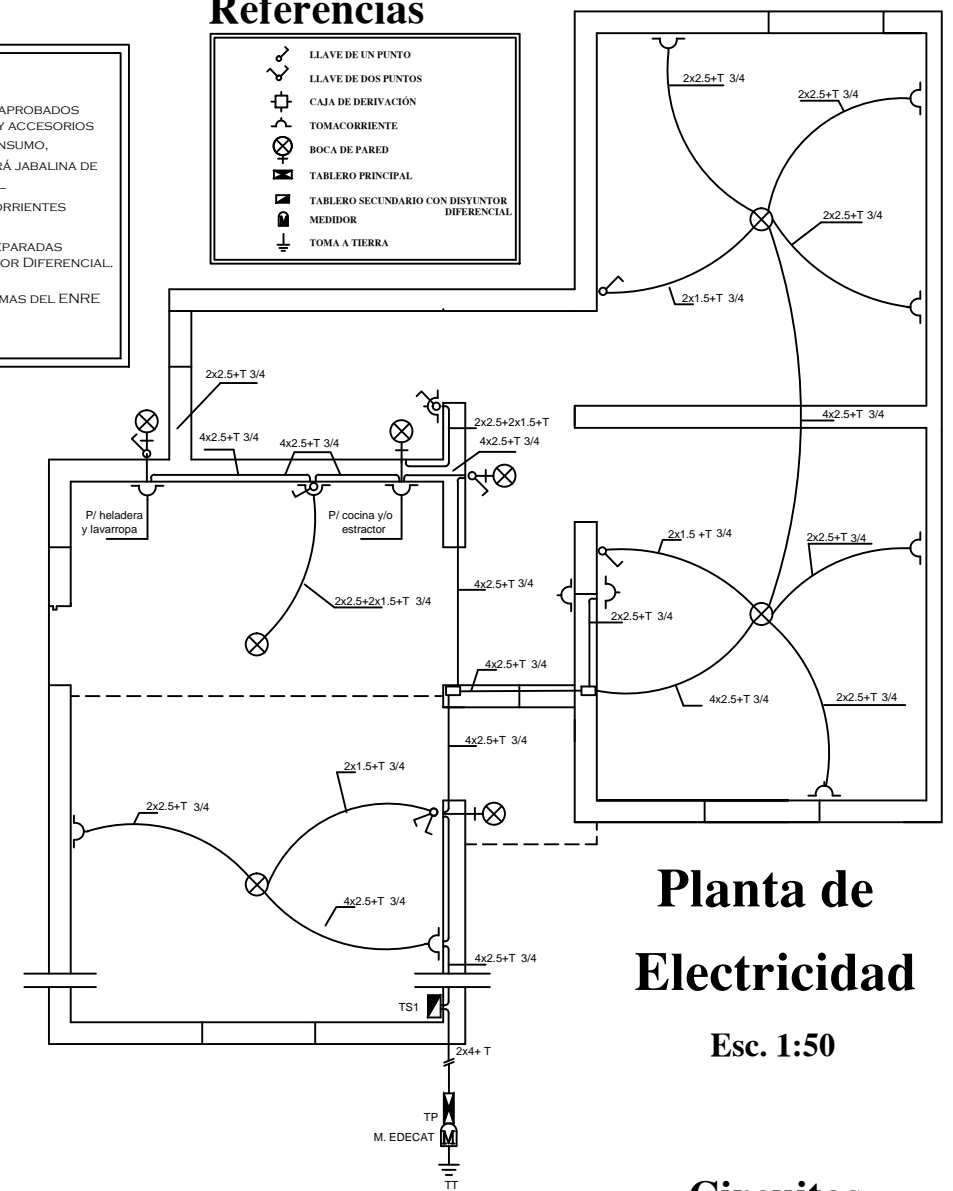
Referencias

LLAVE DE UN PUNTO
LLAVE DE DOS PUNTOS
CAJA DE DERIVACIÓN
TOMACORRIENTE
BOCA DE PARED
TABLERO PRINCIPAL
TABLERO SECUNDARIO CON DISYUNTOR DIFERENCIAL
MEDIDOR
TOMA A TIERRA

APROBADOS
Y ACCESORIOS
NSUMO,
RÁ JABALINA DE
–
ORRIENTES
EPARADAS
OR DIFERENCIAL.
MAS DEL ENRE

2x2.5+T 3/4
2x2.5+T 3/4
2x2.5+T 3/4
2x1.5+T 3/4
4x2.5+T 3/4
2x2.5+T 3/4
4x2.5+T 3/4
4x2.5+T 3/4
2x2.5+2x1.5+T
4x2.5+T 3/4
P/ heladera y lavarropa
P/ cocina y/o estractor
2x1.5 +T 3/4
2x2.5+T 3/4
2x2.5+2x1.5+T 3/4
4x2.5+T 3/4
2x2.5+T 3/4
4x2.5+T 3/4
4x2.5+T 3/4
2x2.5+T 3/4
4x2.5+T 3/4
2x1.5+T 3/4
2x2.5+T 3/4
4x2.5+T 3/4
4x2.5+T 3/4
TS1
2x4+ T
TP
M. EDECAT
M
TT

Planta de Electricidad
Esc. 1:50

Circuitos